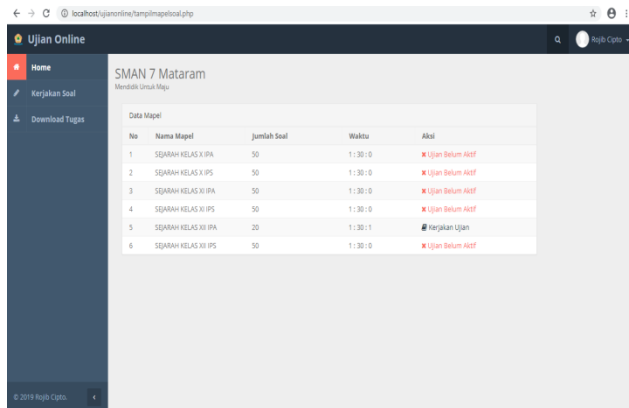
localhost/ujianonline/tampilmapelsoal.php

Ujian Online

Rojib Cipto

Home

Kerjakan Soal

Download Tugas

SMAN 7 Mataram

Mendidik Untuk Maju

Data Mapel

| No | Nama Mapel | Jumlah Soal | Waktu | Aksi |
|---|---|---|---|---|
| 1 | SEJARAH KELAS X IPA | 50 | 1 : 30 : 0 | ✖ Ujian Belum Aktif |
| 2 | SEJARAH KELAS X IPS | 50 | 1 : 30 : 0 | ✖ Ujian Belum Aktif |
| 3 | SEJARAH KELAS XI IPA | 50 | 1 : 30 : 0 | ✖ Ujian Belum Aktif |
| 4 | SEJARAH KELAS XI IPS | 50 | 1 : 30 : 0 | ✖ Ujian Belum Aktif |
| 5 | SEJARAH KELAS XII IPA | 20 | 1 : 30 : 1 | Kerjakan Ujian |
| 6 | SEJARAH KELAS XII IPS | 50 | 1 : 30 : 0 | ✖ Ujian Belum Aktif |

© 2019 Rojib Cipto.